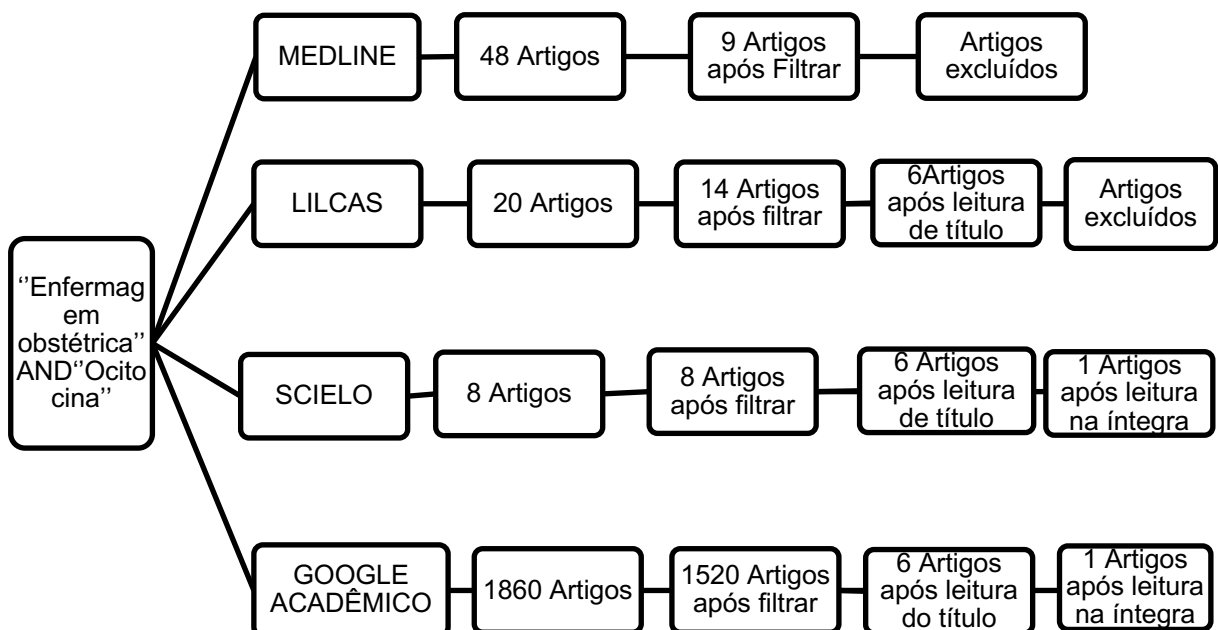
''Enfermagem obstétrica'' AND''Ocitocina''

MEDLINE

48 Artigos

9 Artigos após Filtrar

Artigos excluídos

LILCAS

20 Artigos

14 Artigos após filtrar

6Artigos após leitura de título

Artigos excluídos

SCIELO

8 Artigos

8 Artigos após filtrar

6 Artigos após leitura de título

1 Artigos após leitura na íntegra

GOOGLE ACADÊMICO

1860 Artigos

1520 Artigos após filtrar

6 Artigos após leitura do título

1 Artigos após leitura na íntegra